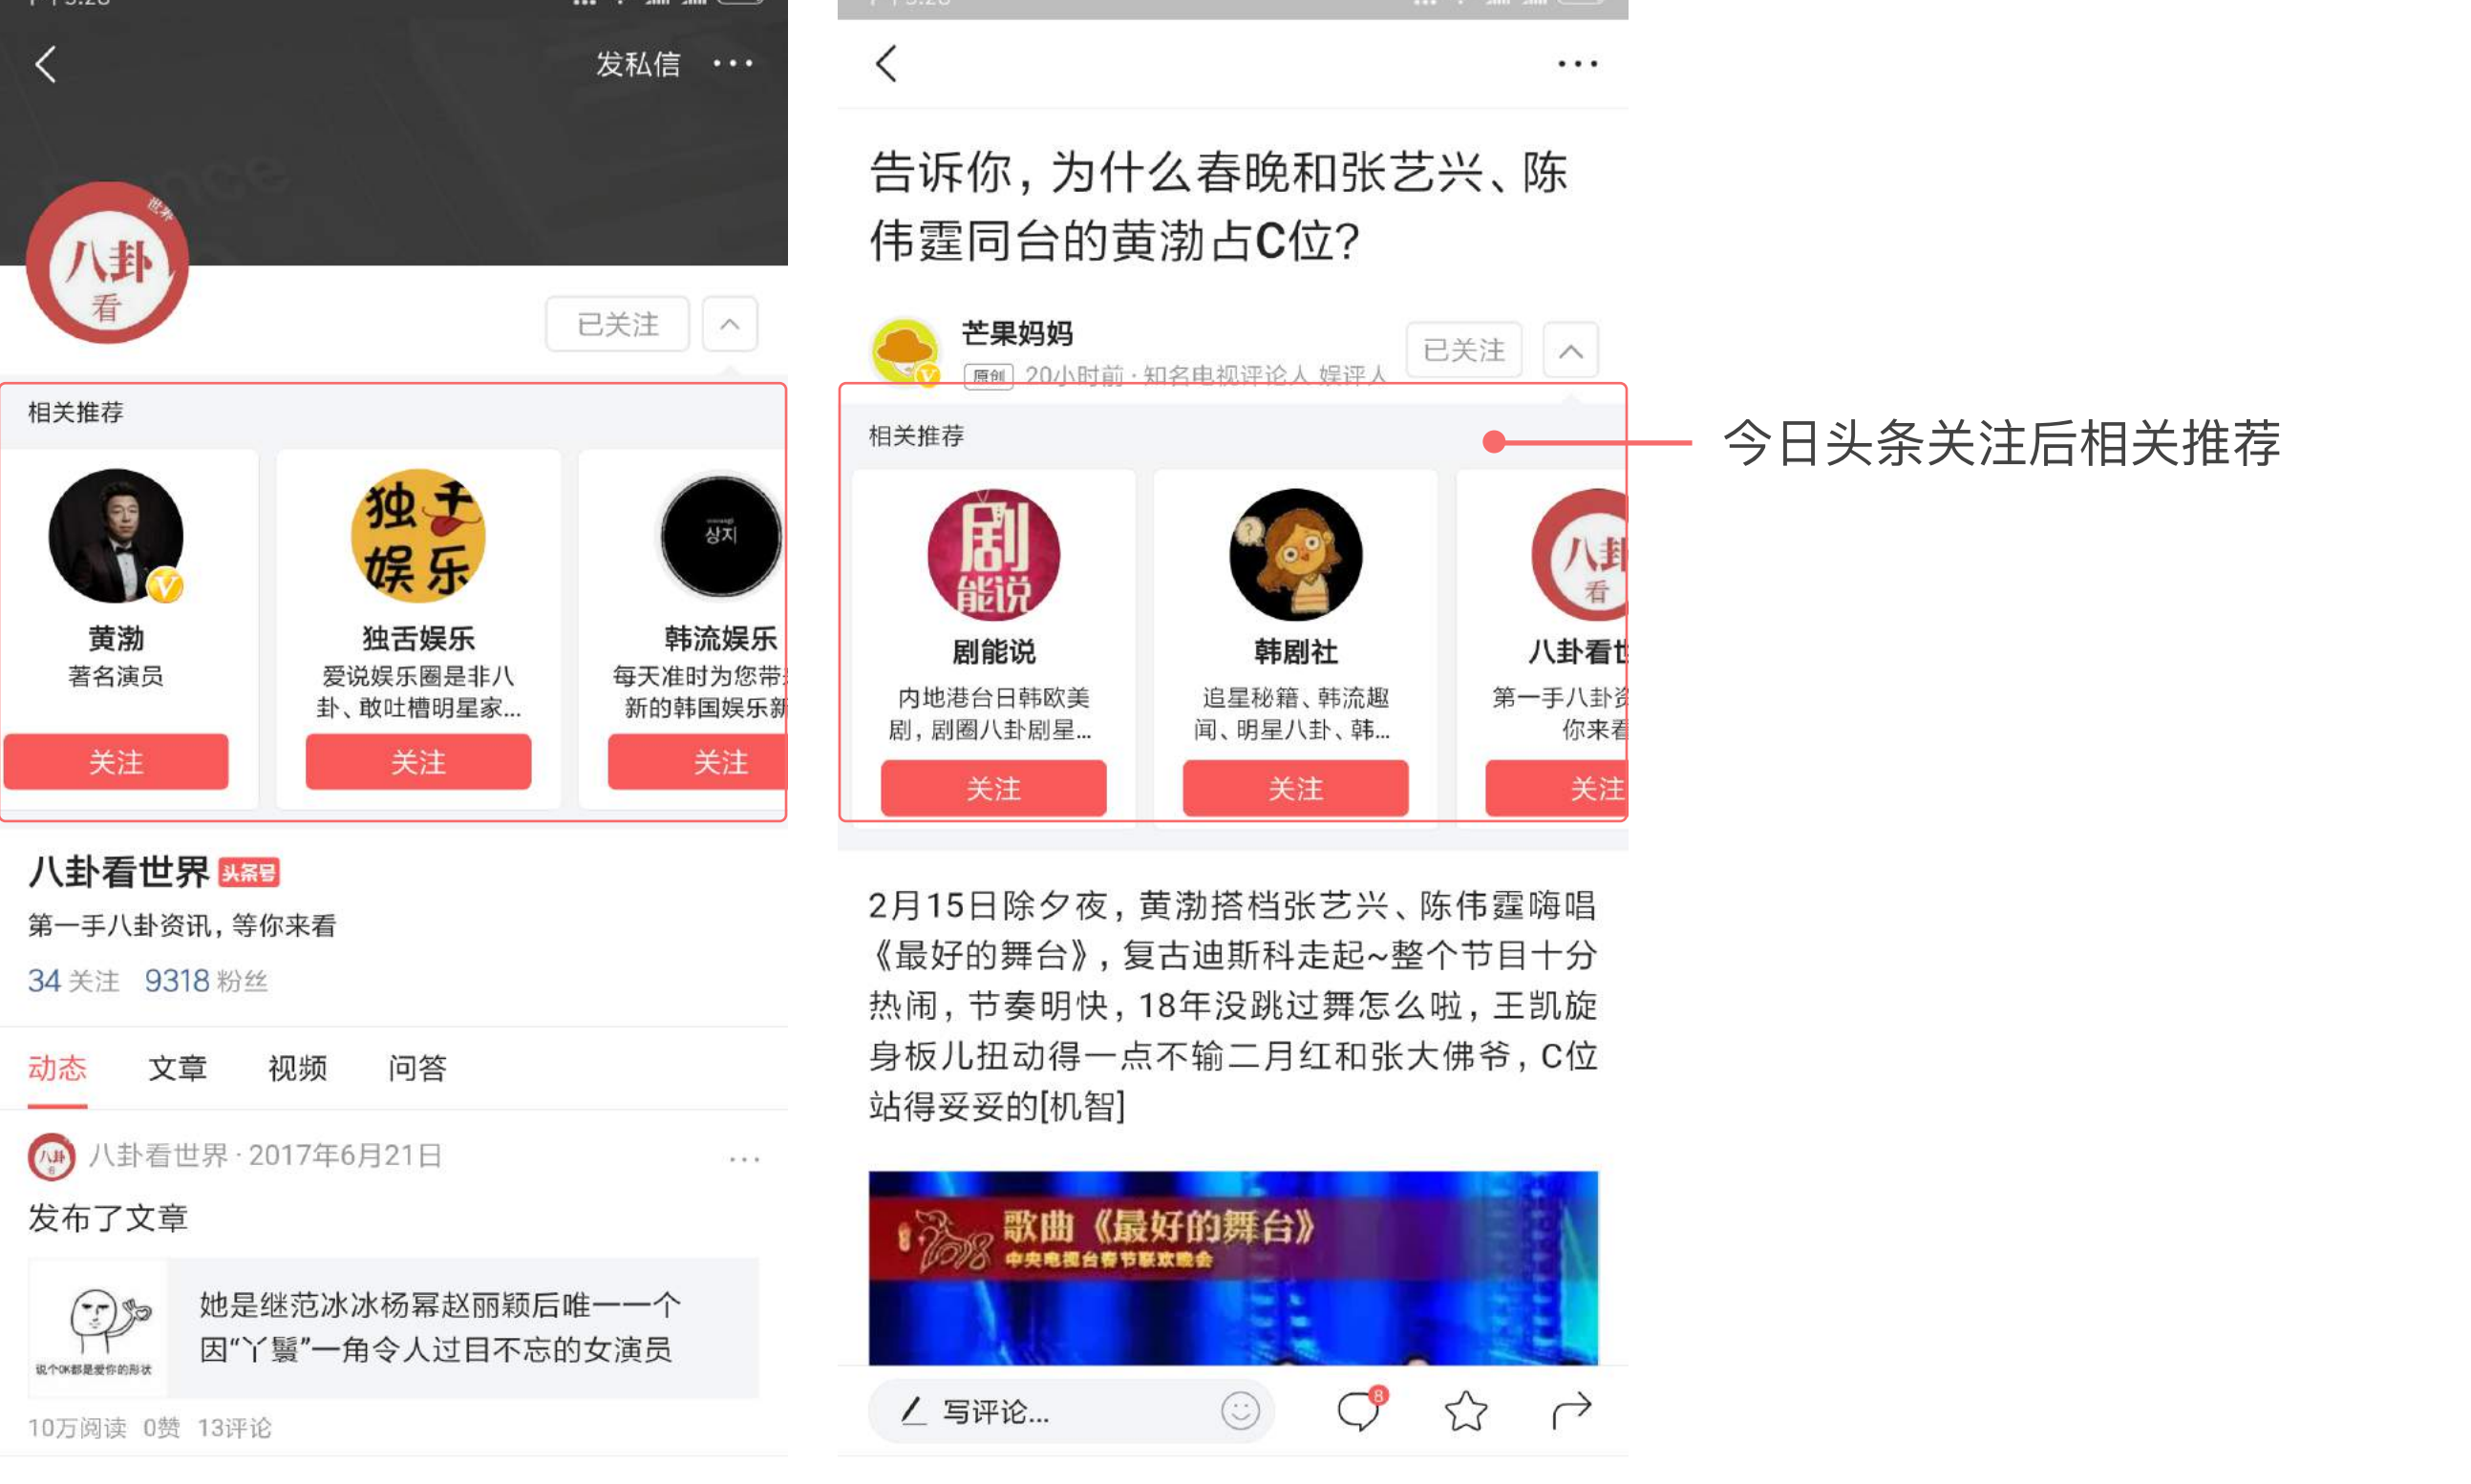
发私信 ···

八卦
看

已关注

相关推荐

黄渤
著名演员
关注

独舌娱乐
爱说娱乐圈是非八卦、敢吐槽明星家...
关注

韩流娱乐
每天准时为您带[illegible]新的韩国娱乐新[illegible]
关注

八卦看世界 头条号
第一手八卦资讯，等你来看
34 关注 9318 粉丝

动态 文章 视频 问答

八卦看世界 · 2017年6月21日 ···
发布了文章
她是继范冰冰杨幂赵丽颖后唯一一个因“丫鬟”一角令人过目不忘的女演员
10万阅读 0赞 13评论

···

告诉你，为什么春晚和张艺兴、陈伟霆同台的黄渤占C位?

芒果妈妈
原创 20小时前 · 知名电视评论人 娱评人
已关注

相关推荐

剧能说
内地港台日韩欧美剧，剧圈八卦剧星...
关注

韩剧社
追星秘籍、韩流趣闻、明星八卦、韩...
关注

八卦看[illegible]
第一手八卦资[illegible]你来看
关注

今日头条关注后相关推荐

2月15日除夕夜，黄渤搭档张艺兴、陈伟霆嗨唱《最好的舞台》，复古迪斯科走起~整个节目十分热闹，节奏明快，18年没跳过舞怎么啦，王凯旋身板儿扭动得一点不输二月红和张大佛爷，C位站得妥妥的[机智]

歌曲《最好的舞台》
中央电视台春节联欢晚会

写评论...
8